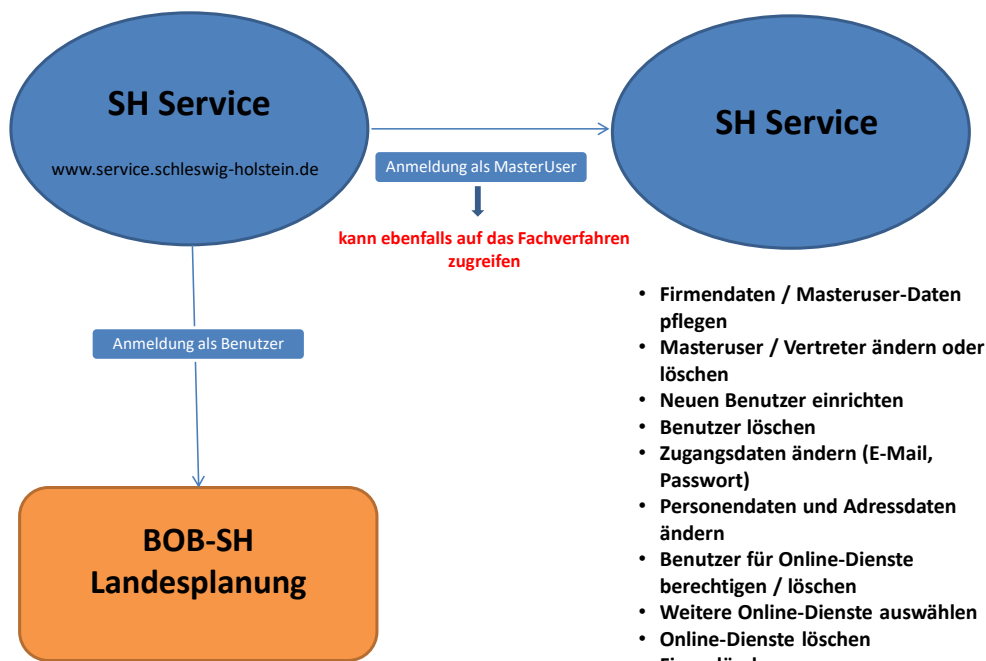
SH Service

www.service.schleswig-holstein.de

Anmeldung als MasterUser

kann ebenfalls auf das Fachverfahren zugreifen

SH Service

Anmeldung als Benutzer

BOB-SH Landesplanung

- Firmendaten / Masteruser-Daten pflegen
- Masteruser / Vertreter ändern oder löschen
- Neuen Benutzer einrichten
- Benutzer löschen
- Zugangsdaten ändern (E-Mail, Passwort)
- Personendaten und Adressdaten ändern
- Benutzer für Online-Dienste berechtigen / löschen
- Weitere Online-Dienste auswählen
- Online-Dienste löschen
- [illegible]